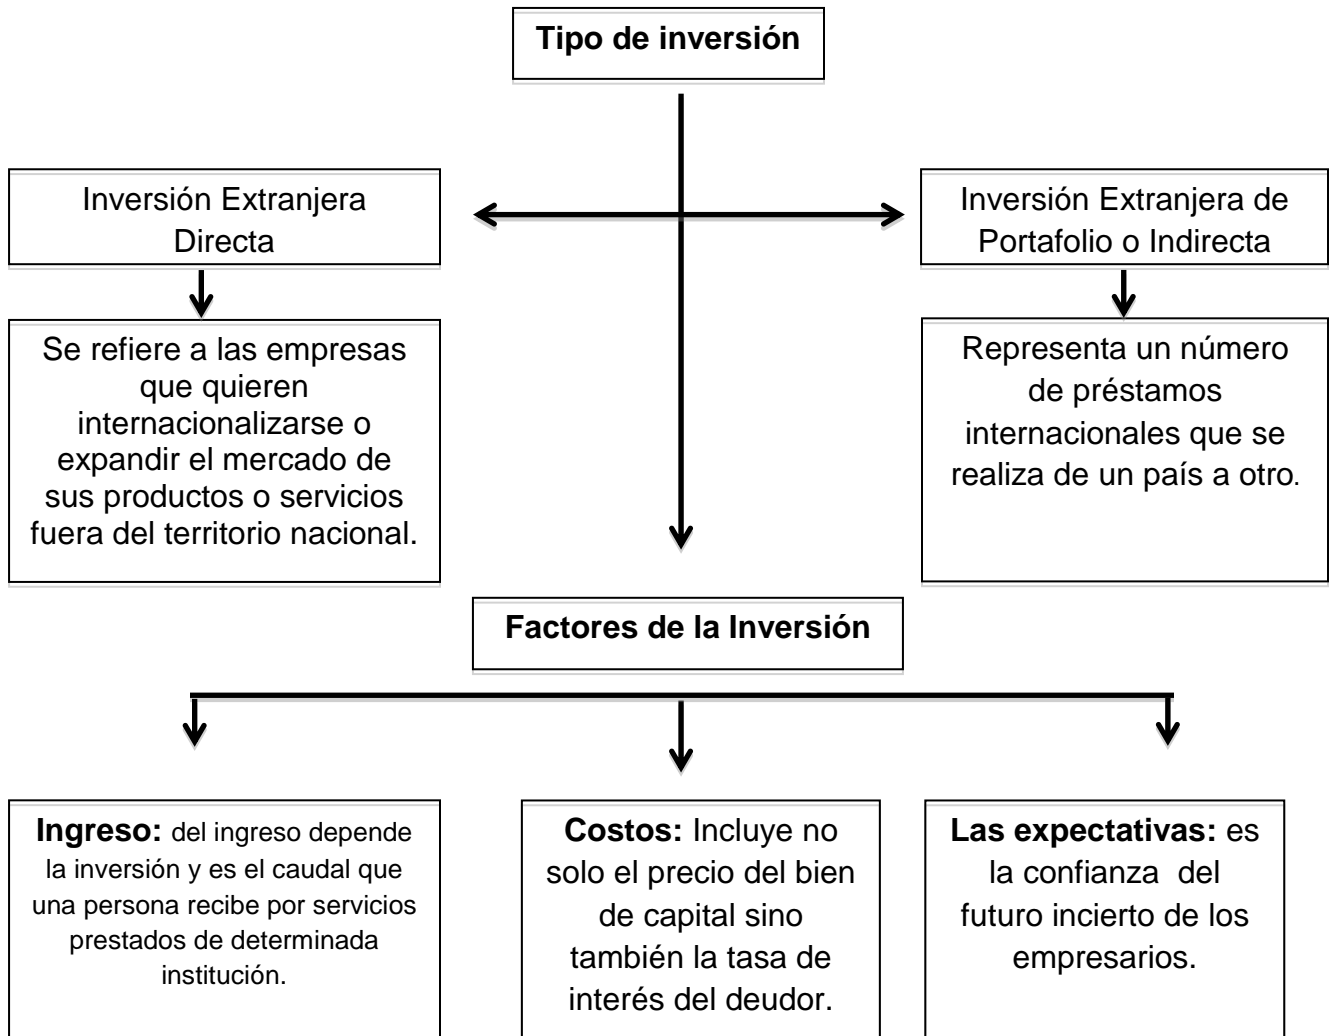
Tipo de inversión

Inversión Extranjera Directa

Inversión Extranjera de Portafolio o Indirecta

Se refiere a las empresas que quieren internacionalizarse o expandir el mercado de sus productos o servicios fuera del territorio nacional.

Representa un número de préstamos internacionales que se realiza de un país a otro.

Factores de la Inversión

**Ingreso:** del ingreso depende la inversión y es el caudal que una persona recibe por servicios prestados de determinada institución.

**Costos:** Incluye no solo el precio del bien de capital sino también la tasa de interés del deudor.

**Las expectativas:** es la confianza del futuro incierto de los empresarios.